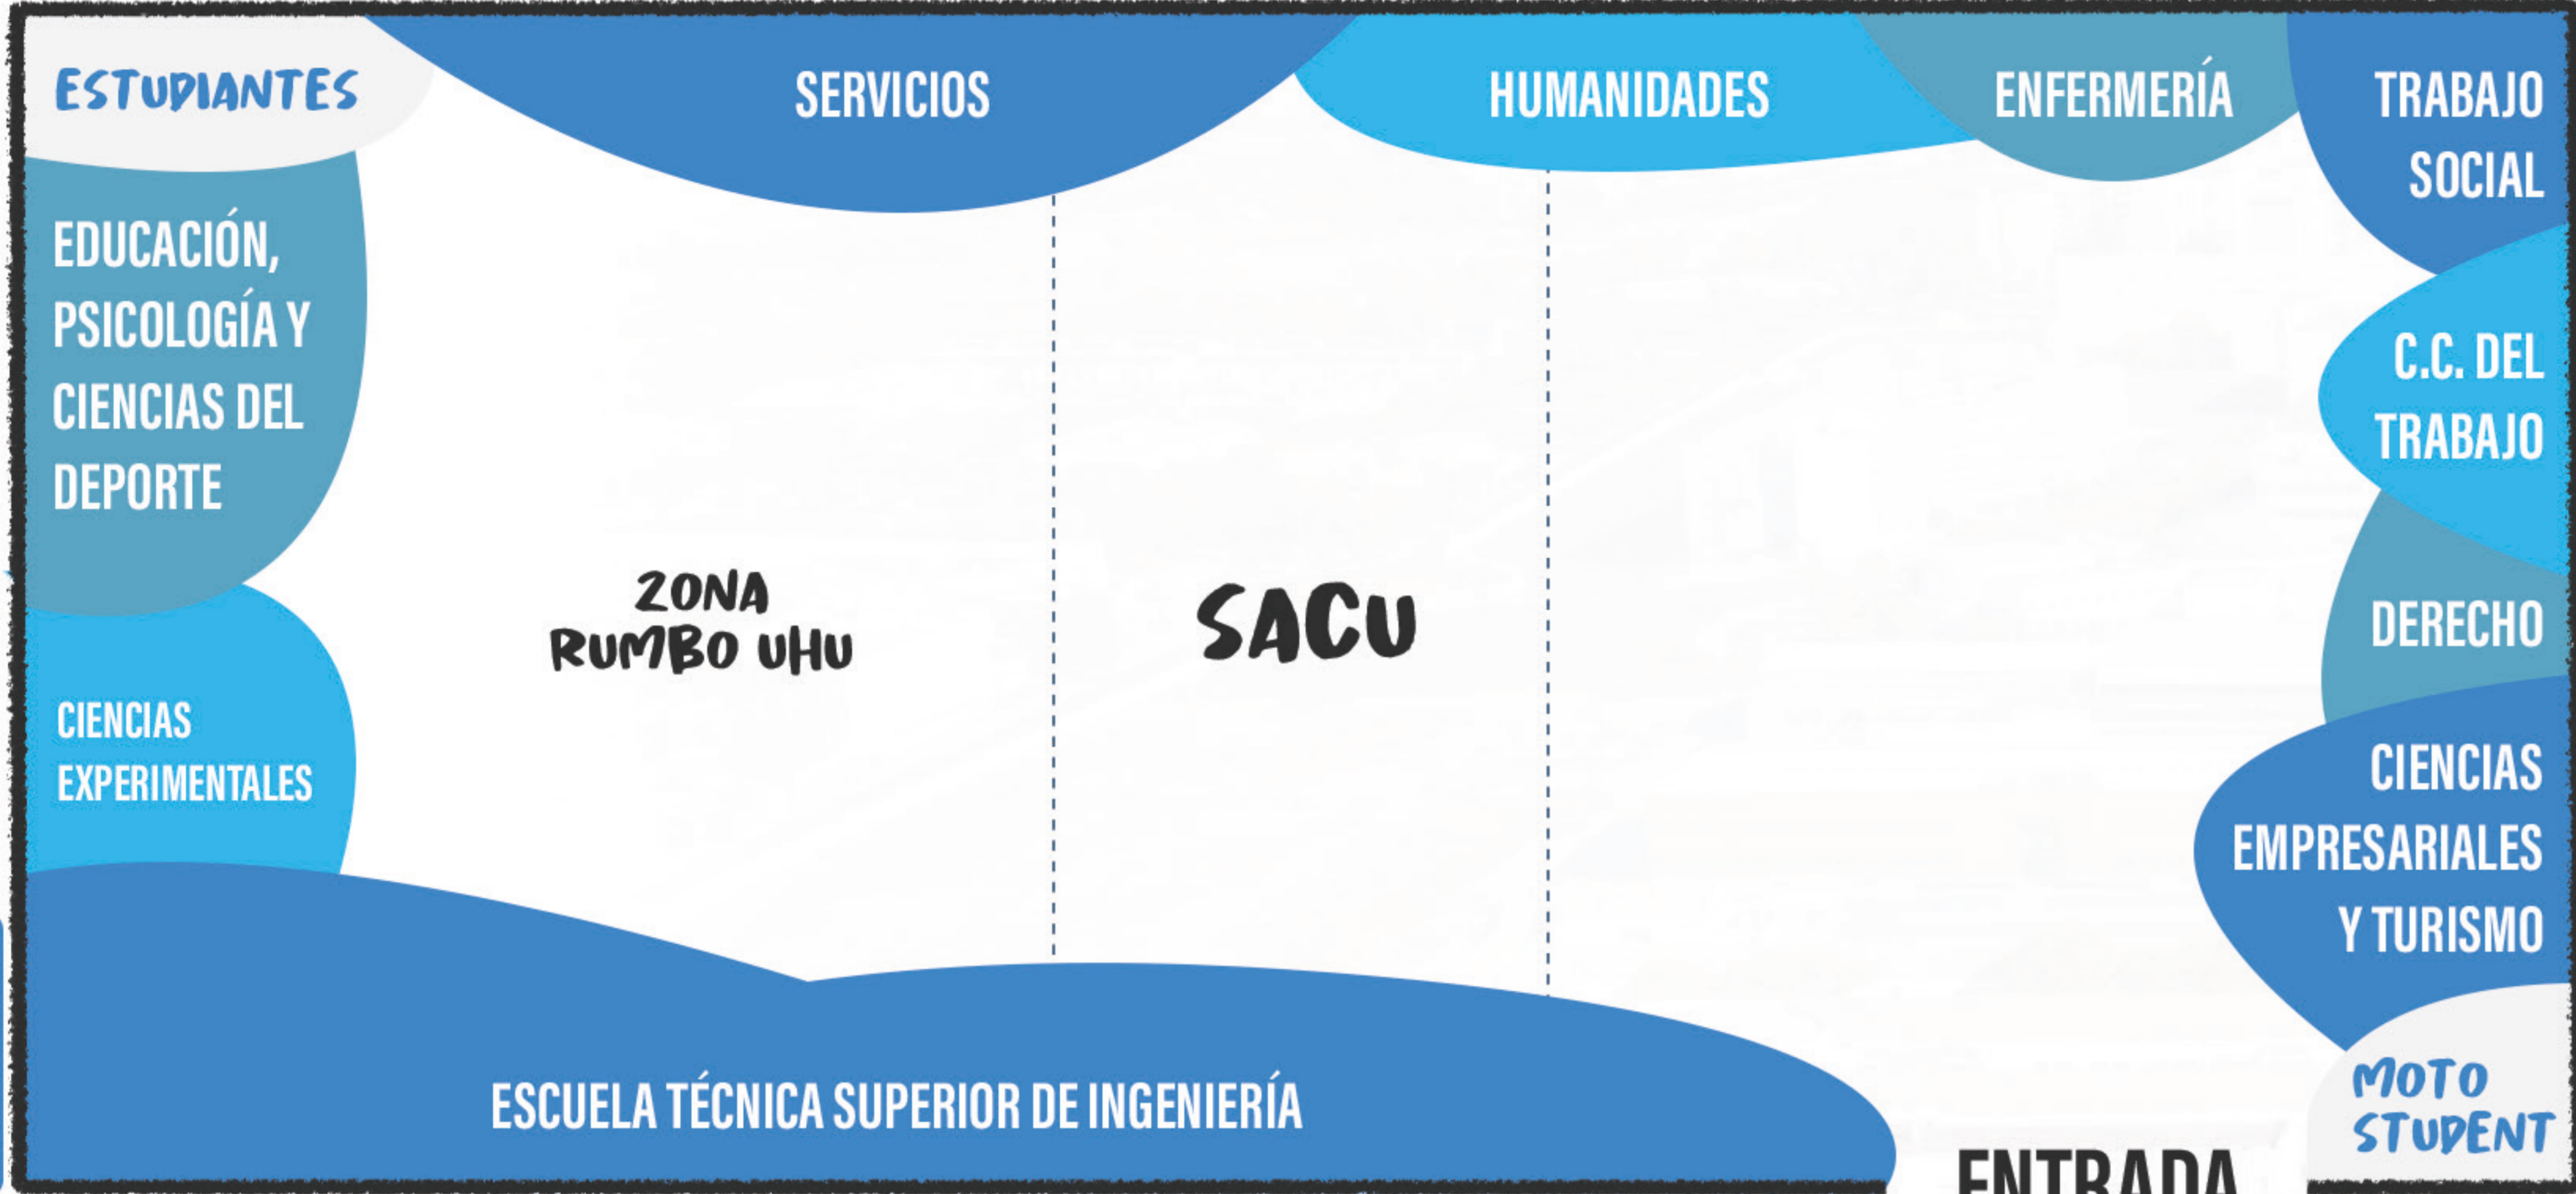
ESTUDIANTES

SERVICIOS

HUMANIDADES

ENFERMERÍA

TRABAJO SOCIAL

EDUCACIÓN, PSICOLOGÍA Y CIENCIAS DEL DEPORTE

C.C. DEL TRABAJO

ZONA RUMBO UHU

SACU

DERECHO

CIENCIAS EXPERIMENTALES

CIENCIAS EMPRESARIALES Y TURISMO

ESCUELA TÉCNICA SUPERIOR DE INGENIERÍA

MOTO STUDENT

ENTRADA